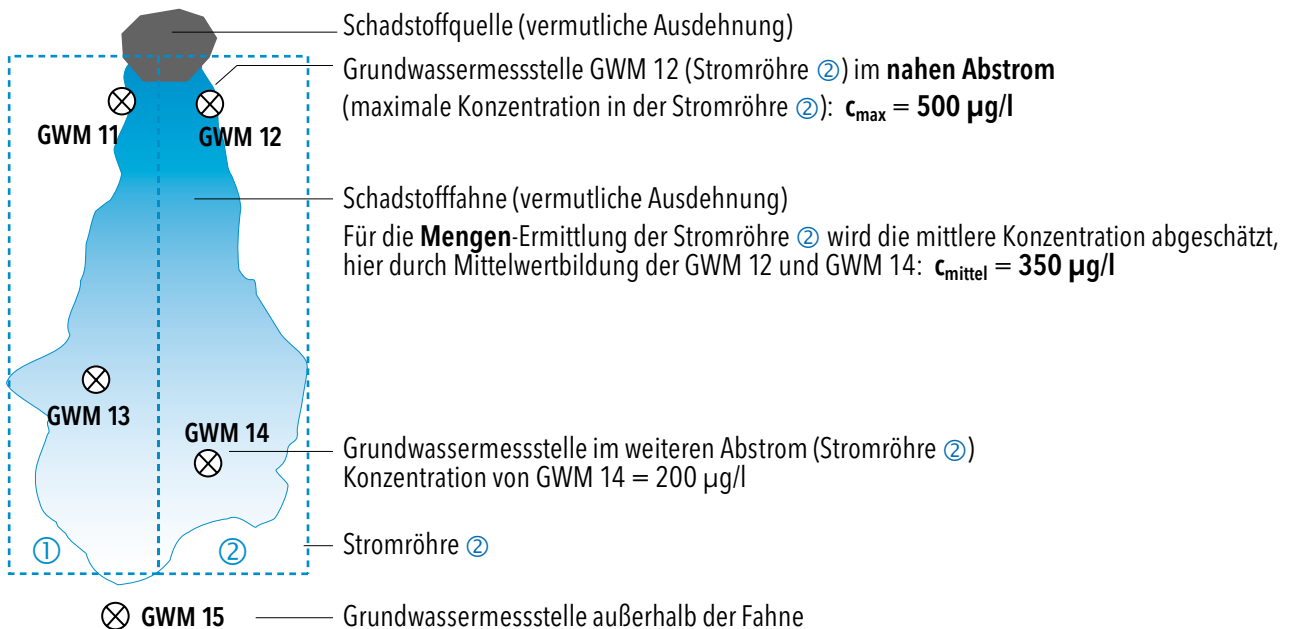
Schadstoffquelle (vermutliche Ausdehnung)

Grundwassermessstelle GWM 12 (Stromröhre ②) im **nahen Abstrom** (maximale Konzentration in der Stromröhre ②): $c_{max}$ = **500 µg/l**

GWM 11

GWM 12

Schadstofffahne (vermutliche Ausdehnung)

Für die **Mengen**-Ermittlung der Stromröhre ② wird die mittlere Konzentration abgeschätzt, hier durch Mittelwertbildung der GWM 12 und GWM 14: $c_{mittel}$ = **350 µg/l**

GWM 13

GWM 14

Grundwassermessstelle im weiteren Abstrom (Stromröhre ②)
Konzentration von GWM 14 = 200 µg/l

①

②

Stromröhre ②

GWM 15

Grundwassermessstelle außerhalb der Fahne